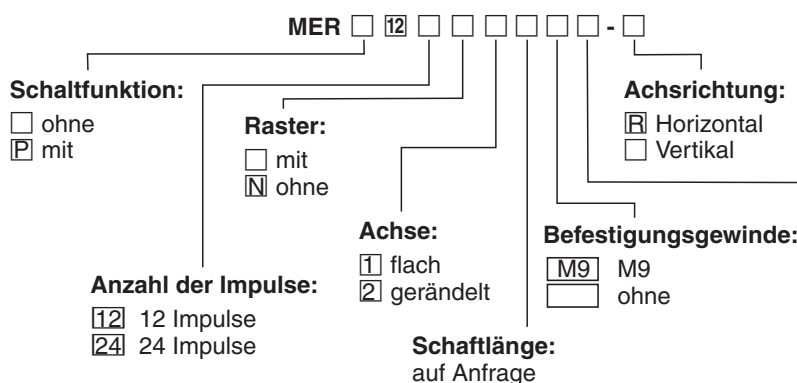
MER □ 12 □ □ □ □ □ □ - □

Schaltfunktion:
□ ohne
P mit

Raster:
□ mit
N ohne

Achsrichtung:
R Horizontal
□ Vertikal

Achse:
1 flach
2 gerändelt

Befestigungsgewinde:
M9 M9
□ ohne

Anzahl der Impulse:
12 12 Impulse
24 24 Impulse

Schaftlänge:
auf Anfrage